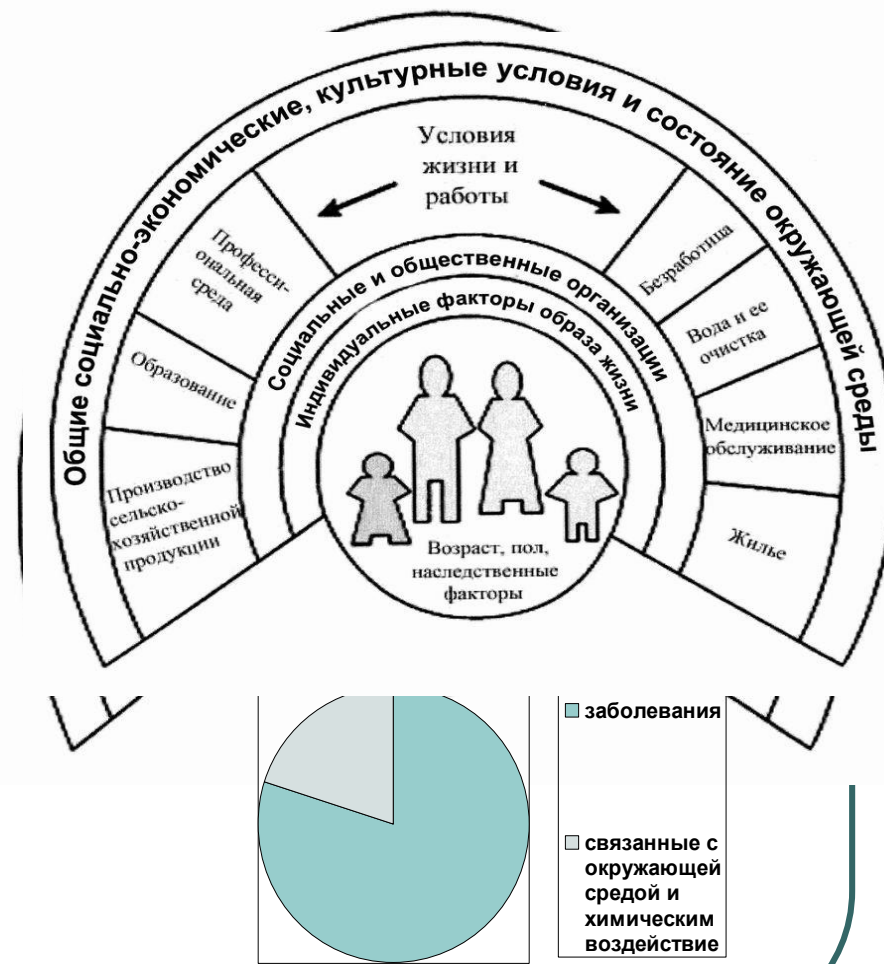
Общие социально-экономические, культурные условия и состояние окружающей среды

Условия жизни и работы

Професси-ональная среда

Образование

Производство сельско-хозяйственной продукции

Безработица

Вода и ее очистка

Медицинское обслуживание

Жилье

Социальные и общественные организации

Индивидуальные факторы образа жизни

Возраст, пол, наследственные факторы

заболевания

связанные с окружающей средой и химическим воздействие